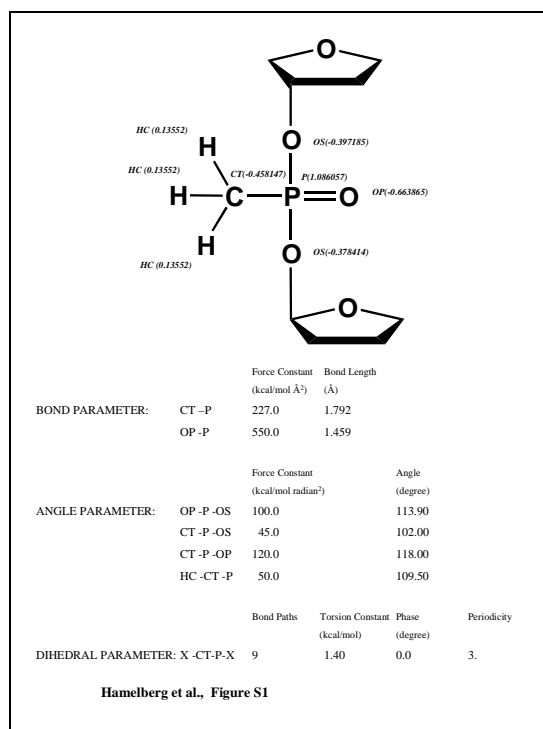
O

HC (0.13552)

H

HC (0.13552)

O OS(-0.397185)

CT(-0.458147)

P(1.086057)

H—C—P=O OP(-0.663865)

H

O OS(-0.378414)

HC (0.13552)

O

| | | Force Constant (kcal/mol Å$^2$) | Bond Length (Å) |
|---|---|---|---|
| BOND PARAMETER: | CT –P | 227.0 | 1.792 |
| | OP -P | 550.0 | 1.459 |

| | | Force Constant (kcal/mol radian$^2$) | Angle (degree) |
|---|---|---|---|
| ANGLE PARAMETER: | OP -P -OS | 100.0 | 113.90 |
| | CT -P -OS | 45.0 | 102.00 |
| | CT -P -OP | 120.0 | 118.00 |
| | HC -CT -P | 50.0 | 109.50 |

| | Bond Paths | Torsion Constant (kcal/mol) | Phase (degree) | Periodicity |
|---|---|---|---|---|
| DIHEDRAL PARAMETER: X -CT-P-X | 9 | 1.40 | 0.0 | 3. |

Hamelberg et al., Figure S1